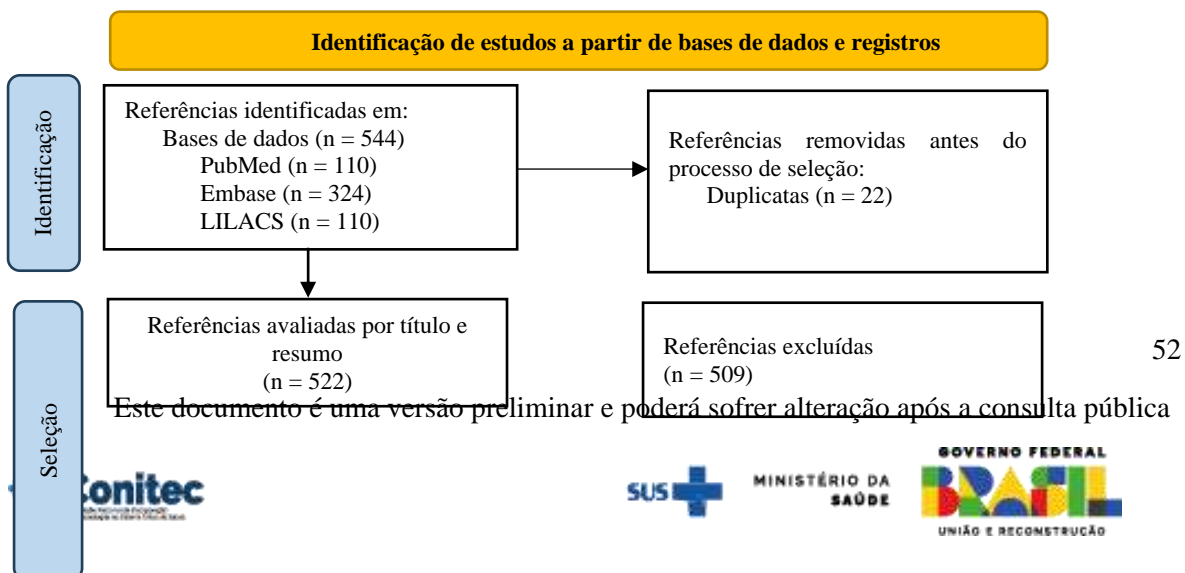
Identificação de estudos a partir de bases de dados e registros

Identificação

Referências identificadas em:
Bases de dados (n = 544)
PubMed (n = 110)
Embase (n = 324)
LILACS (n = 110)

Referências removidas antes do processo de seleção:
Duplicatas (n = 22)

Seleção

Referências avaliadas por título e resumo
(n = 522)

Referências excluídas
(n = 509)

52

Este documento é uma versão preliminar e poderá sofrer alteração após a consulta pública

Conitec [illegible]

SUS MINISTÉRIO DA SAÚDE

GOVERNO FEDERAL
BRASIL
UNIÃO E RECONSTRUÇÃO